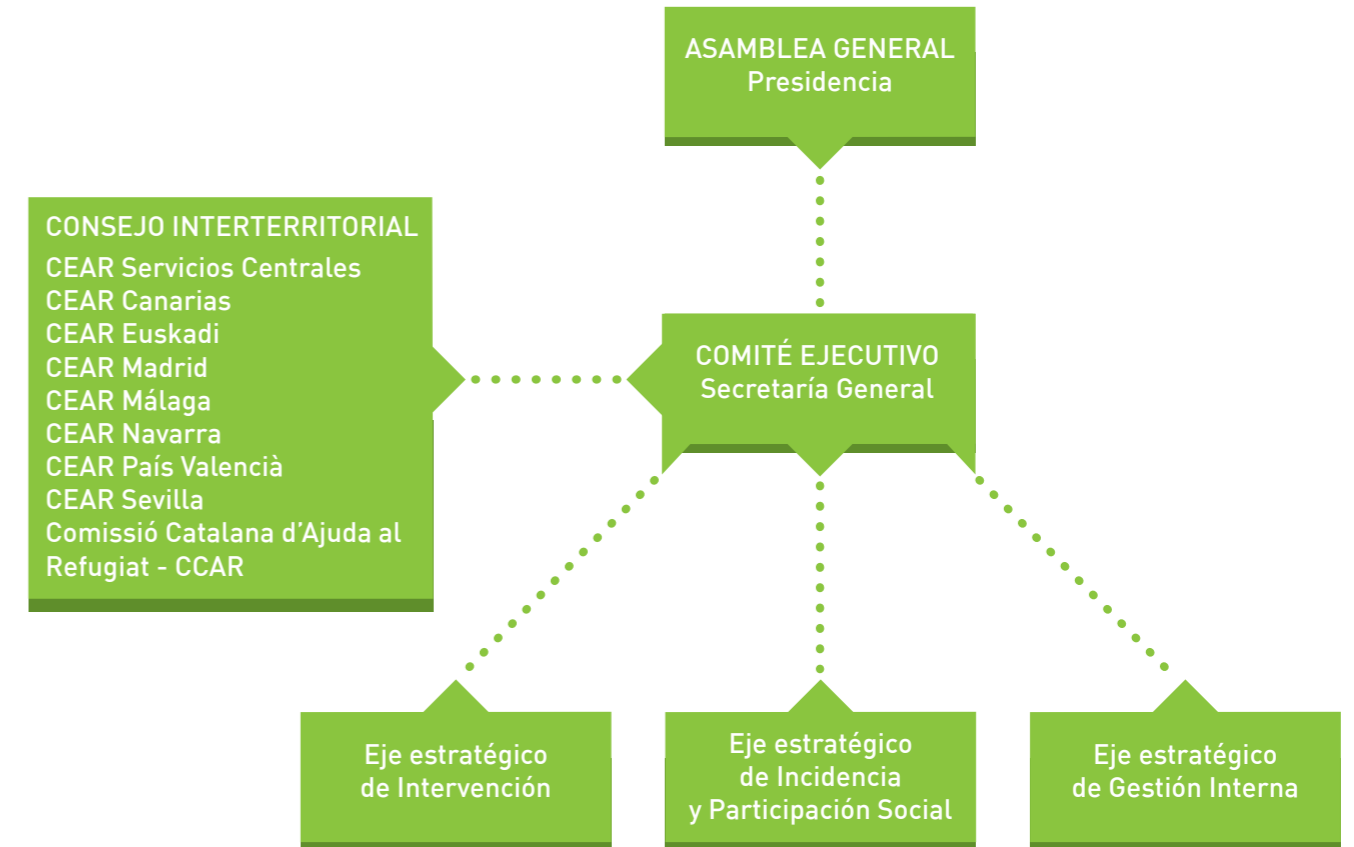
ASAMBLEA GENERAL
Presidencia

CONSEJO INTERTERRITORIAL
CEAR Servicios Centrales
CEAR Canarias
CEAR Euskadi
CEAR Madrid
CEAR Málaga
CEAR Navarra
CEAR País Valencià
CEAR Sevilla
Comissió Catalana d'Ajuda al Refugiat - CCAR

COMITÉ EJECUTIVO
Secretaría General

Eje estratégico de Intervención

Eje estratégico de Incidencia y Participación Social

Eje estratégico de Gestión Interna